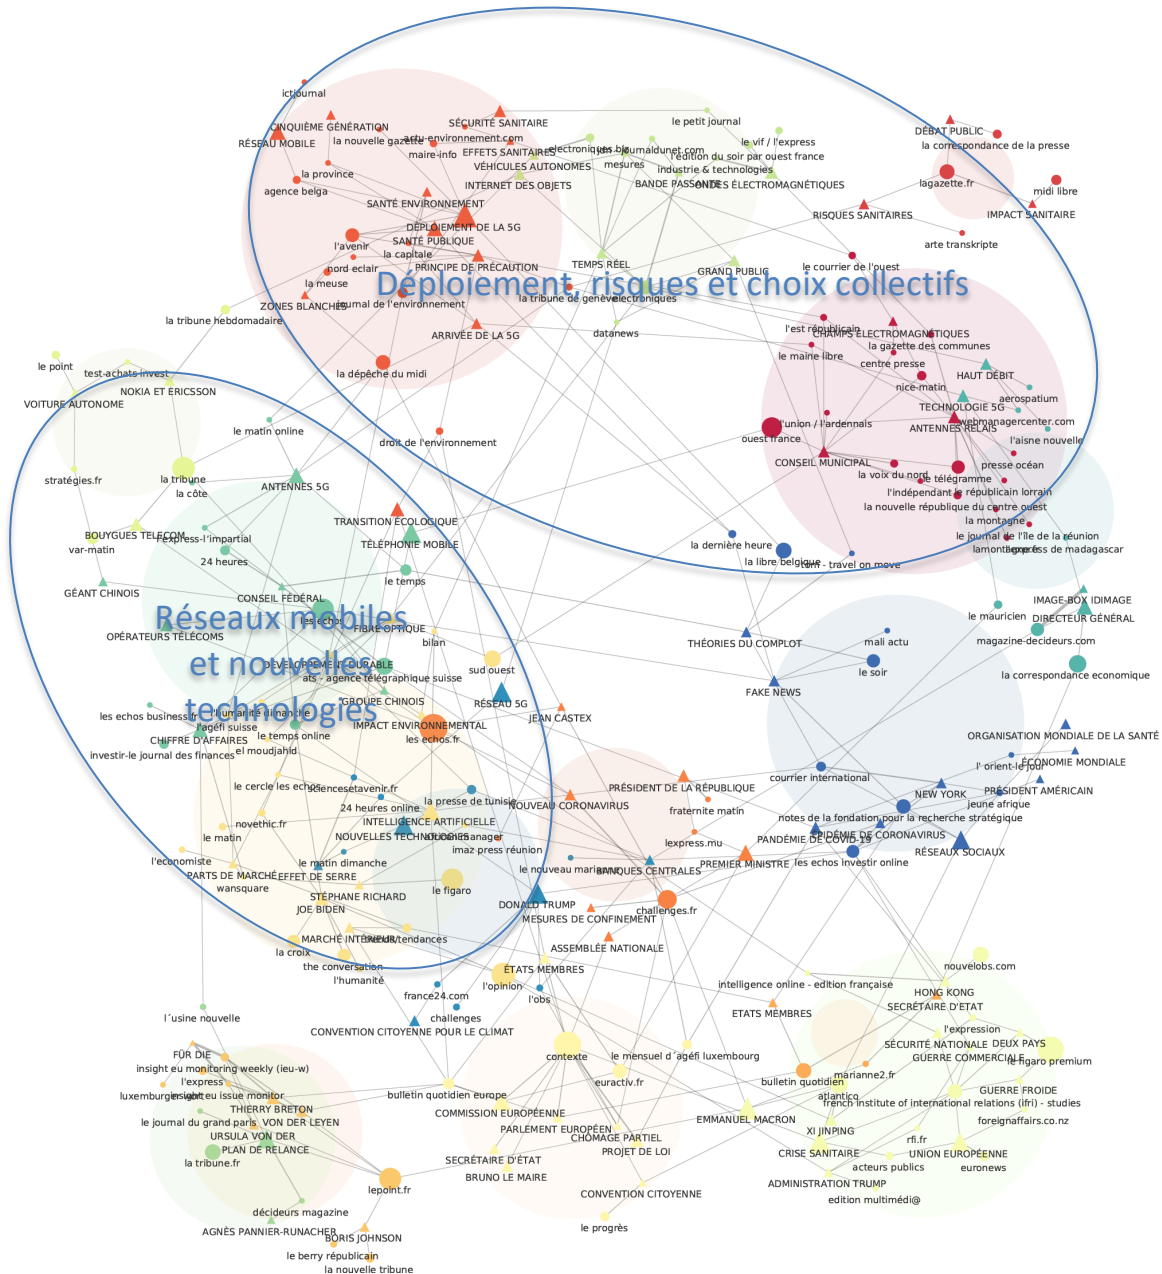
Déploiement, risques et choix collectifs

Réseaux mobiles et nouvelles technologies

ictjournal
CINQUIÈME GÉNÉRATION
SÉCURITÉ SANITAIRE
RÉSEAU MOBILE
la nouvelle gazette
actu-environnement.com
EFFETS SANITAIRES
électroniques.biz
les journaldunet.com
le petit journal
le vif / l'express
l'édition du soir par ouest france
maire-info
VÉHICULES AUTONOMES
mesures
industrie & technologies
la province
agence belga
INTERNET DES OBJETS
BANDE PASSANTE
ONDES ÉLECTROMAGNÉTIQUES
SANTÉ ENVIRONNEMENT
DÉPLOIEMENT DE LA 5G
l'avenir
SANTÉ PUBLIQUE
la capitale
nord eclair
PRINCIPE DE PRÉCAUTION
TEMPS RÉEL
GRAND PUBLIC
la meuse
ZONES BLANCHES
journal de l'environnement
la tribune de genève
électroniques
la tribune hebdomadaire
ARRIVÉE DE LA 5G
datanews
la dépêche du midi
DÉBAT PUBLIC
la correspondance de la presse
lagazette.fr
midi libre
RISQUES SANITAIRES
IMPACT SANITAIRE
arte transkripte
le courrier de l'ouest
l'est républicain
CHAMPS ÉLECTROMAGNÉTIQUES
la gazette des communes
le maine libre
centre presse
HAUT DÉBIT
nice-matin
aerospatium
TECHNOLOGIE 5G
webmanagercenter.com
l'union / l'ardennais
ANTENNES RELAIS
ouest france
l'aisne nouvelle
CONSEIL MUNICIPAL
presse océan
la voix du nord
le télégramme
l'indépendant
le républicain lorrain
la nouvelle république du centre ouest
la montagne
le journal de l'île de la réunion
lamontagne.fr
l'express de madagascar
le point
test-achats invest
NOKIA ET ERICSSON
VOITURE AUTONOME
le matin online
droit de l'environnement
la tribune
la côte
stratégies.fr
ANTENNES 5G
TRANSITION ÉCOLOGIQUE
l'express-l'impartial
TÉLÉPHONIE MOBILE
BOUYGUES TELECOM
var-matin
24 heures
la dernière heure
la libre belgique
tam - travel on move
GÉANT CHINOIS
le temps
CONSEIL FÉDÉRAL
les echos
FIBRE OPTIQUE
OPÉRATEURS TÉLÉCOMS
bilan
THÉORIES DU COMPLOT
IMAGE-BOX IDIMAGE
le mauricien
DIRECTEUR GÉNÉRAL
magazine-decideurs.com
mali actu
DÉVELOPPEMENT DURABLE
sud ouest
le soir
ats - agence télégraphique suisse
FAKE NEWS
la correspondance économique
GROUPE CHINOIS
RÉSEAU 5G
les echos business
JEAN CASTEX
l'humanité dimanche
l'agéfi suisse
IMPACT ENVIRONNEMENTAL
CHIFFRE D'AFFAIRES
le temps online
les echos.fr
ORGANISATION MONDIALE DE LA SANTÉ
investir-le journal des finances
el moudjahid
ÉCONOMIE MONDIALE
l' orient-le jour
courrier international
PRÉSIDENT DE LA RÉPUBLIQUE
PRÉSIDENT AMÉRICAIN
NEW YORK
le cercle les echos
sciencesetavenir.fr
jeune afrique
24 heures online
la presse de tunisie
NOUVEAU CORONAVIRUS
fraternité matin
notes de la fondation pour la recherche stratégique
INTELLIGENCE ARTIFICIELLE
novethic.fr
ÉPIDÉMIE DE CORONAVIRUS
NOUVELLES TECHNOLOGIES
lexpress.mu
le matin
l'usine
manager
PANDÉMIE DE COVID-19
imaz press réunion
RÉSEAUX SOCIAUX
l'economiste
le matin dimanche
le nouveau magazine
PREMIER MINISTRE
les echos investir online
BANQUES CENTRALES
PARTS DE MARCHÉ
EFFET DE SERRE
wansquare
le figaro
STÉPHANE RICHARD
DONALD TRUMP
challenges.fr
JOE BIDEN
MESURES DE CONFINEMENT
MARCHÉ INTÉRIEUR
courrier/tendances
ASSEMBLÉE NATIONALE
la croix
the conversation
l'humanité
ÉTATS MEMBRES
nouvelobs.com
l'opinion
l'obs
intelligence online - edition française
HONG KONG
france24.com
SECRÉTAIRE D'ÉTAT
ETATS MEMBRES
challenges
l'usine nouvelle
l'expression
CONVENTION CITOYENNE POUR LE CLIMAT
SÉCURITÉ NATIONALE
DEUX PAYS
GUERRE COMMERCIALE
contexte
le mensuel d'agéfi luxembourg
le figaro premium
FÜR DIE
insight eu monitoring weekly (ieu-w)
euractiv.fr
bulletin quotidien
marianne2.fr
l'express
GUERRE FROIDE
luxemburger wort
insight eu issue monitor
bulletin quotidien europe
atlantico
french institute of international relations (ifri) - studies
THIERRY BRETON
COMMISSION EUROPÉENNE
le journal du grand paris
VON DER LEYEN
EMMANUEL MACRON
foreignaffairs.co.nz
URSULA VON DER
PARLEMENT EUROPÉEN
XI JINPING
rfi.fr
PLAN DE RELANCE
CHÔMAGE PARTIEL
la tribune.fr
PROJET DE LOI
CRISE SANITAIRE
UNION EUROPÉENNE
SECRÉTAIRE D'ÉTAT
acteurs publics
euronews
BRUNO LE MAIRE
lepoint.fr
ADMINISTRATION TRUMP
CONVENTION CITOYENNE
edition multimédi@
décideurs magazine
AGNÈS PANNIER-RUNACHER
le progrès
BORIS JOHNSON
le berry républicain
la nouvelle tribune